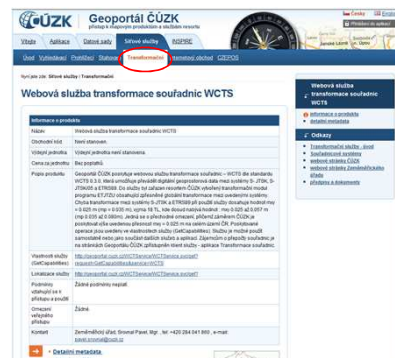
ČÚZK Geoportál ČÚZK
přístup k mapovým produktům a službám resortu

Česky English

Vítejte Aplikace Datové sady Síťové služby INSPIRE

Úvod Vyhledávací Prohlížecí Stahovací Transformační Internetový obchod CZEPOS

Nyní jste zde: Síťové služby › Transformační

Webová služba transformace souřadnic WCTS

Informace o produktu

| | |
|---|---|
| Název | Webová služba transformace souřadnic WCTS |
| Obchodní kód | Není stanoven. |
| Výdejní jednotka | Výdejní jednotka není stanovena. |
| Cena za jednotku | Bez poplatků. |
| Popis produktu | Geoportál ČÚZK poskytuje webovou službu transformace souřadnic - WCTS dle standardu WCTS 0.3.0. Mezi podporované transformace patří S-JTSK a ETRS89. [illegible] |
| Vlastnosti služby (GetCapabilities) | http://geoportal.cuzk.cz/WCTService/WCTService.svc/get?request=GetCapabilities&service=WCTS |
| Lokalizace služby | http://geoportal.cuzk.cz/WCTService/WCTService.svc/get? |
| Podmínky vztahující se k přístupu a použití | Žádné podmínky neplatí. |
| Omezení veřejného přístupu | Žádné. |
| Kontakt | Zeměměřický úřad; Sinomal Pavel, Mgr., tel: +420 284 041 660, e-mail: pavel.sinomal@cuzk.cz |

» Detailní metadata

Webová služba transformace souřadnic WCTS
» Informace o produktu
» Detailní metadata

Odkazy
» Transformační služba - úvod
» Souřadnicové systémy
» Webové stránky ČÚZK
» Webové stránky Zeměměřického úřadu
» Předpisy a dokumenty